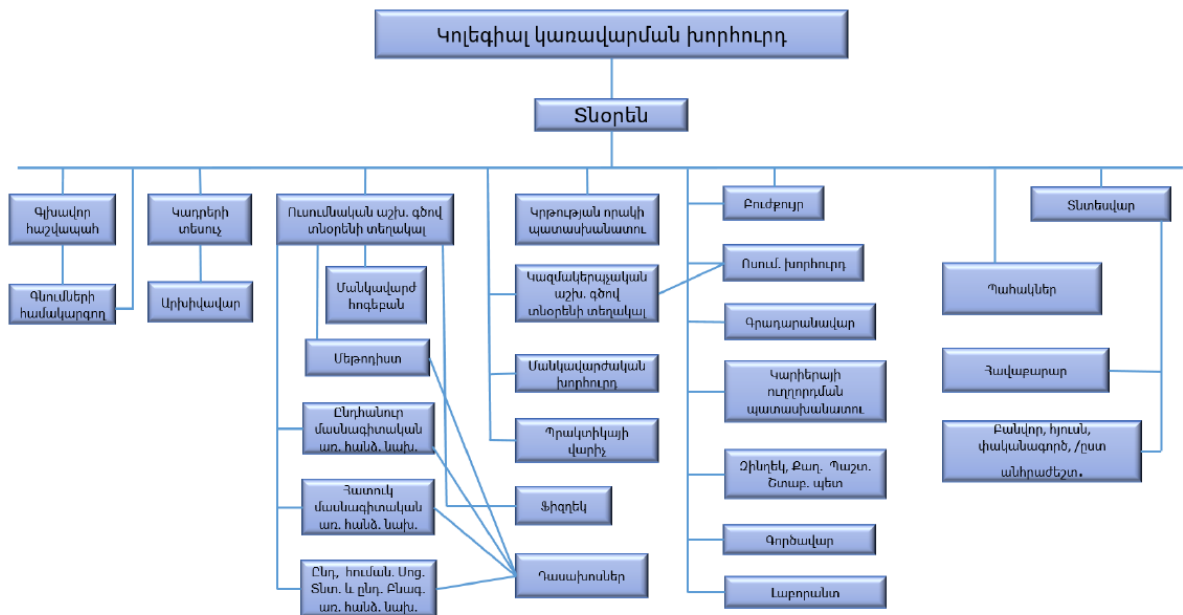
Կոլեգիալ կառավարման խորհուրդ

Տնօրեն

Գլխավոր հաշվապահ

Գնումների համակարգող

Կադրերի տեսուչ

Արխիվավար

Ուսումնական աշխ. գծով տնօրենի տեղակալ

Մանկավարժ հոգեբան

Մեթոդիստ

Ընդհանուր մասնագիտական առ. հանձ. նախ.

Հատուկ մասնագիտական առ. հանձ. նախ.

Ընդ. հումա. Սոց. Տնտ. և ընդ. Բնագ. առ. հանձ. նախ.

Կրթության որակի պատասխանատու

Կազմակերպչական աշխ. գծով տնօրենի տեղակալ

Մանկավարժական խորհուրդ

Պրակտիկայի վարիչ

Ֆիզդեկ

Դասախոսներ

Բուժքույր

Ուսում. խորհուրդ

Գրադարանավար

Կարիերայի ուղղորդման պատասխանատու

Զինղեկ, Քաղ. Պաշտ. Շտաբ. պետ

Գործավար

Լաբորանտ

Տնտեսվար

Պահակներ

Հավաքարար

Բանվոր, հյուսն, փականագործ, /ըստ անհրաժեշտ.